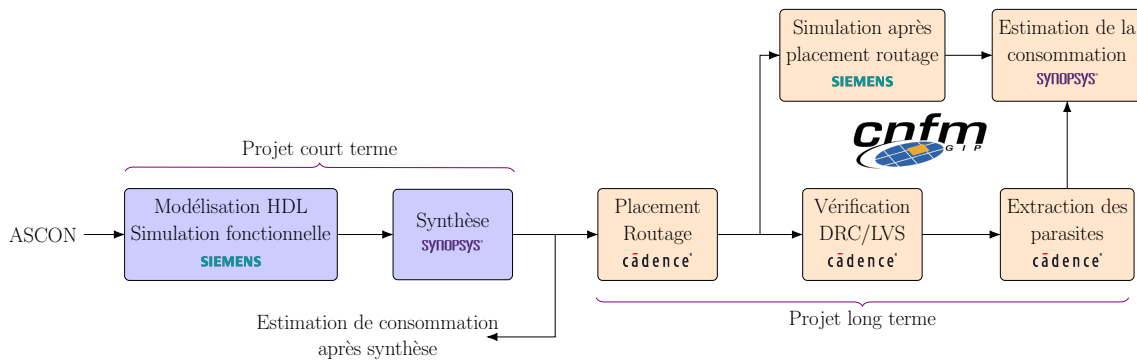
Simulation après placement routage
SIEMENS

Estimation de la consommation
SYNOPSYS

cnfm
GIP

Projet court terme

ASCON

Modélisation HDL
Simulation fonctionnelle
SIEMENS

Synthèse
SYNOPSYS

Placement
Routage
cādence

Vérification
DRC/LVS
cādence

Extraction des parasites
cādence

Estimation de consommation après synthèse

Projet long terme